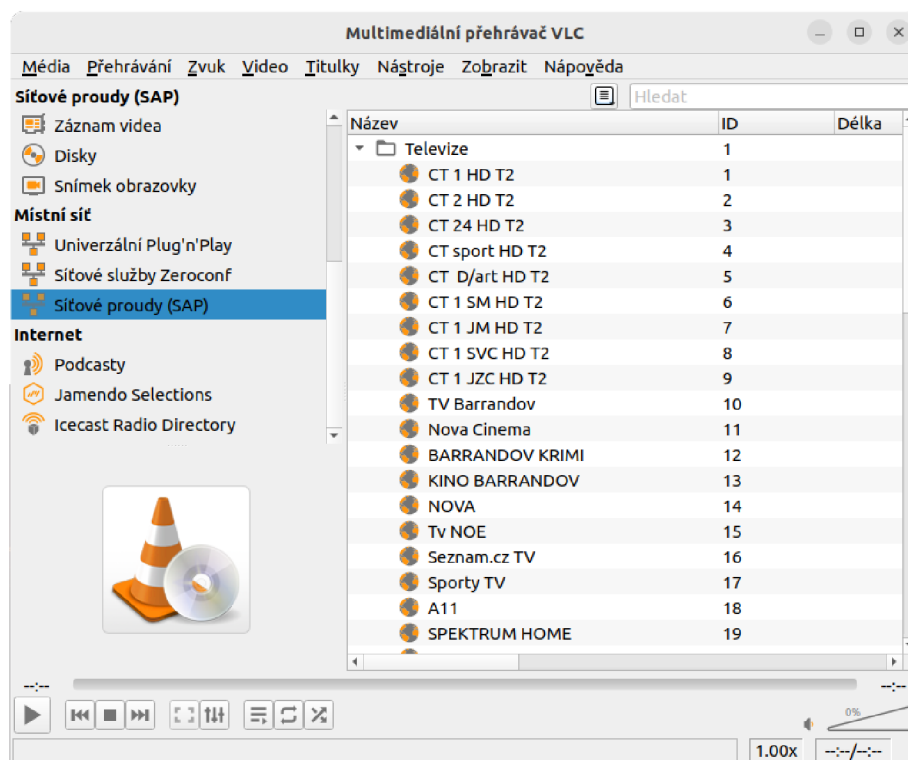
Multimediální přehrávač VLC

Média Přehrávání Zvuk Video Titulky Nástroje Zobrazit Nápověda

Síťové proudy (SAP)
Záznam videa
Disky
Snímek obrazovky
Místní síť
Univerzální Plug'n'Play
Síťové služby Zeroconf
Síťové proudy (SAP)
Internet
Podcasty
Jamendo Selections
Icecast Radio Directory

Hledat

| Název | ID | Délka |
|---|---|---|
| Televize | 1 | |
| CT 1 HD T2 | 1 | |
| CT 2 HD T2 | 2 | |
| CT 24 HD T2 | 3 | |
| CT sport HD T2 | 4 | |
| CT D/art HD T2 | 5 | |
| CT 1 SM HD T2 | 6 | |
| CT 1 JM HD T2 | 7 | |
| CT 1 SVC HD T2 | 8 | |
| CT 1 JZC HD T2 | 9 | |
| TV Barrandov | 10 | |
| Nova Cinema | 11 | |
| BARRANDOV KRIMI | 12 | |
| KINO BARRANDOV | 13 | |
| NOVA | 14 | |
| Tv NOE | 15 | |
| Seznam.cz TV | 16 | |
| Sporty TV | 17 | |
| A11 | 18 | |
| SPEKTRUM HOME | 19 | |

--:--
--:--
0%
1.00x
--:--/--:--